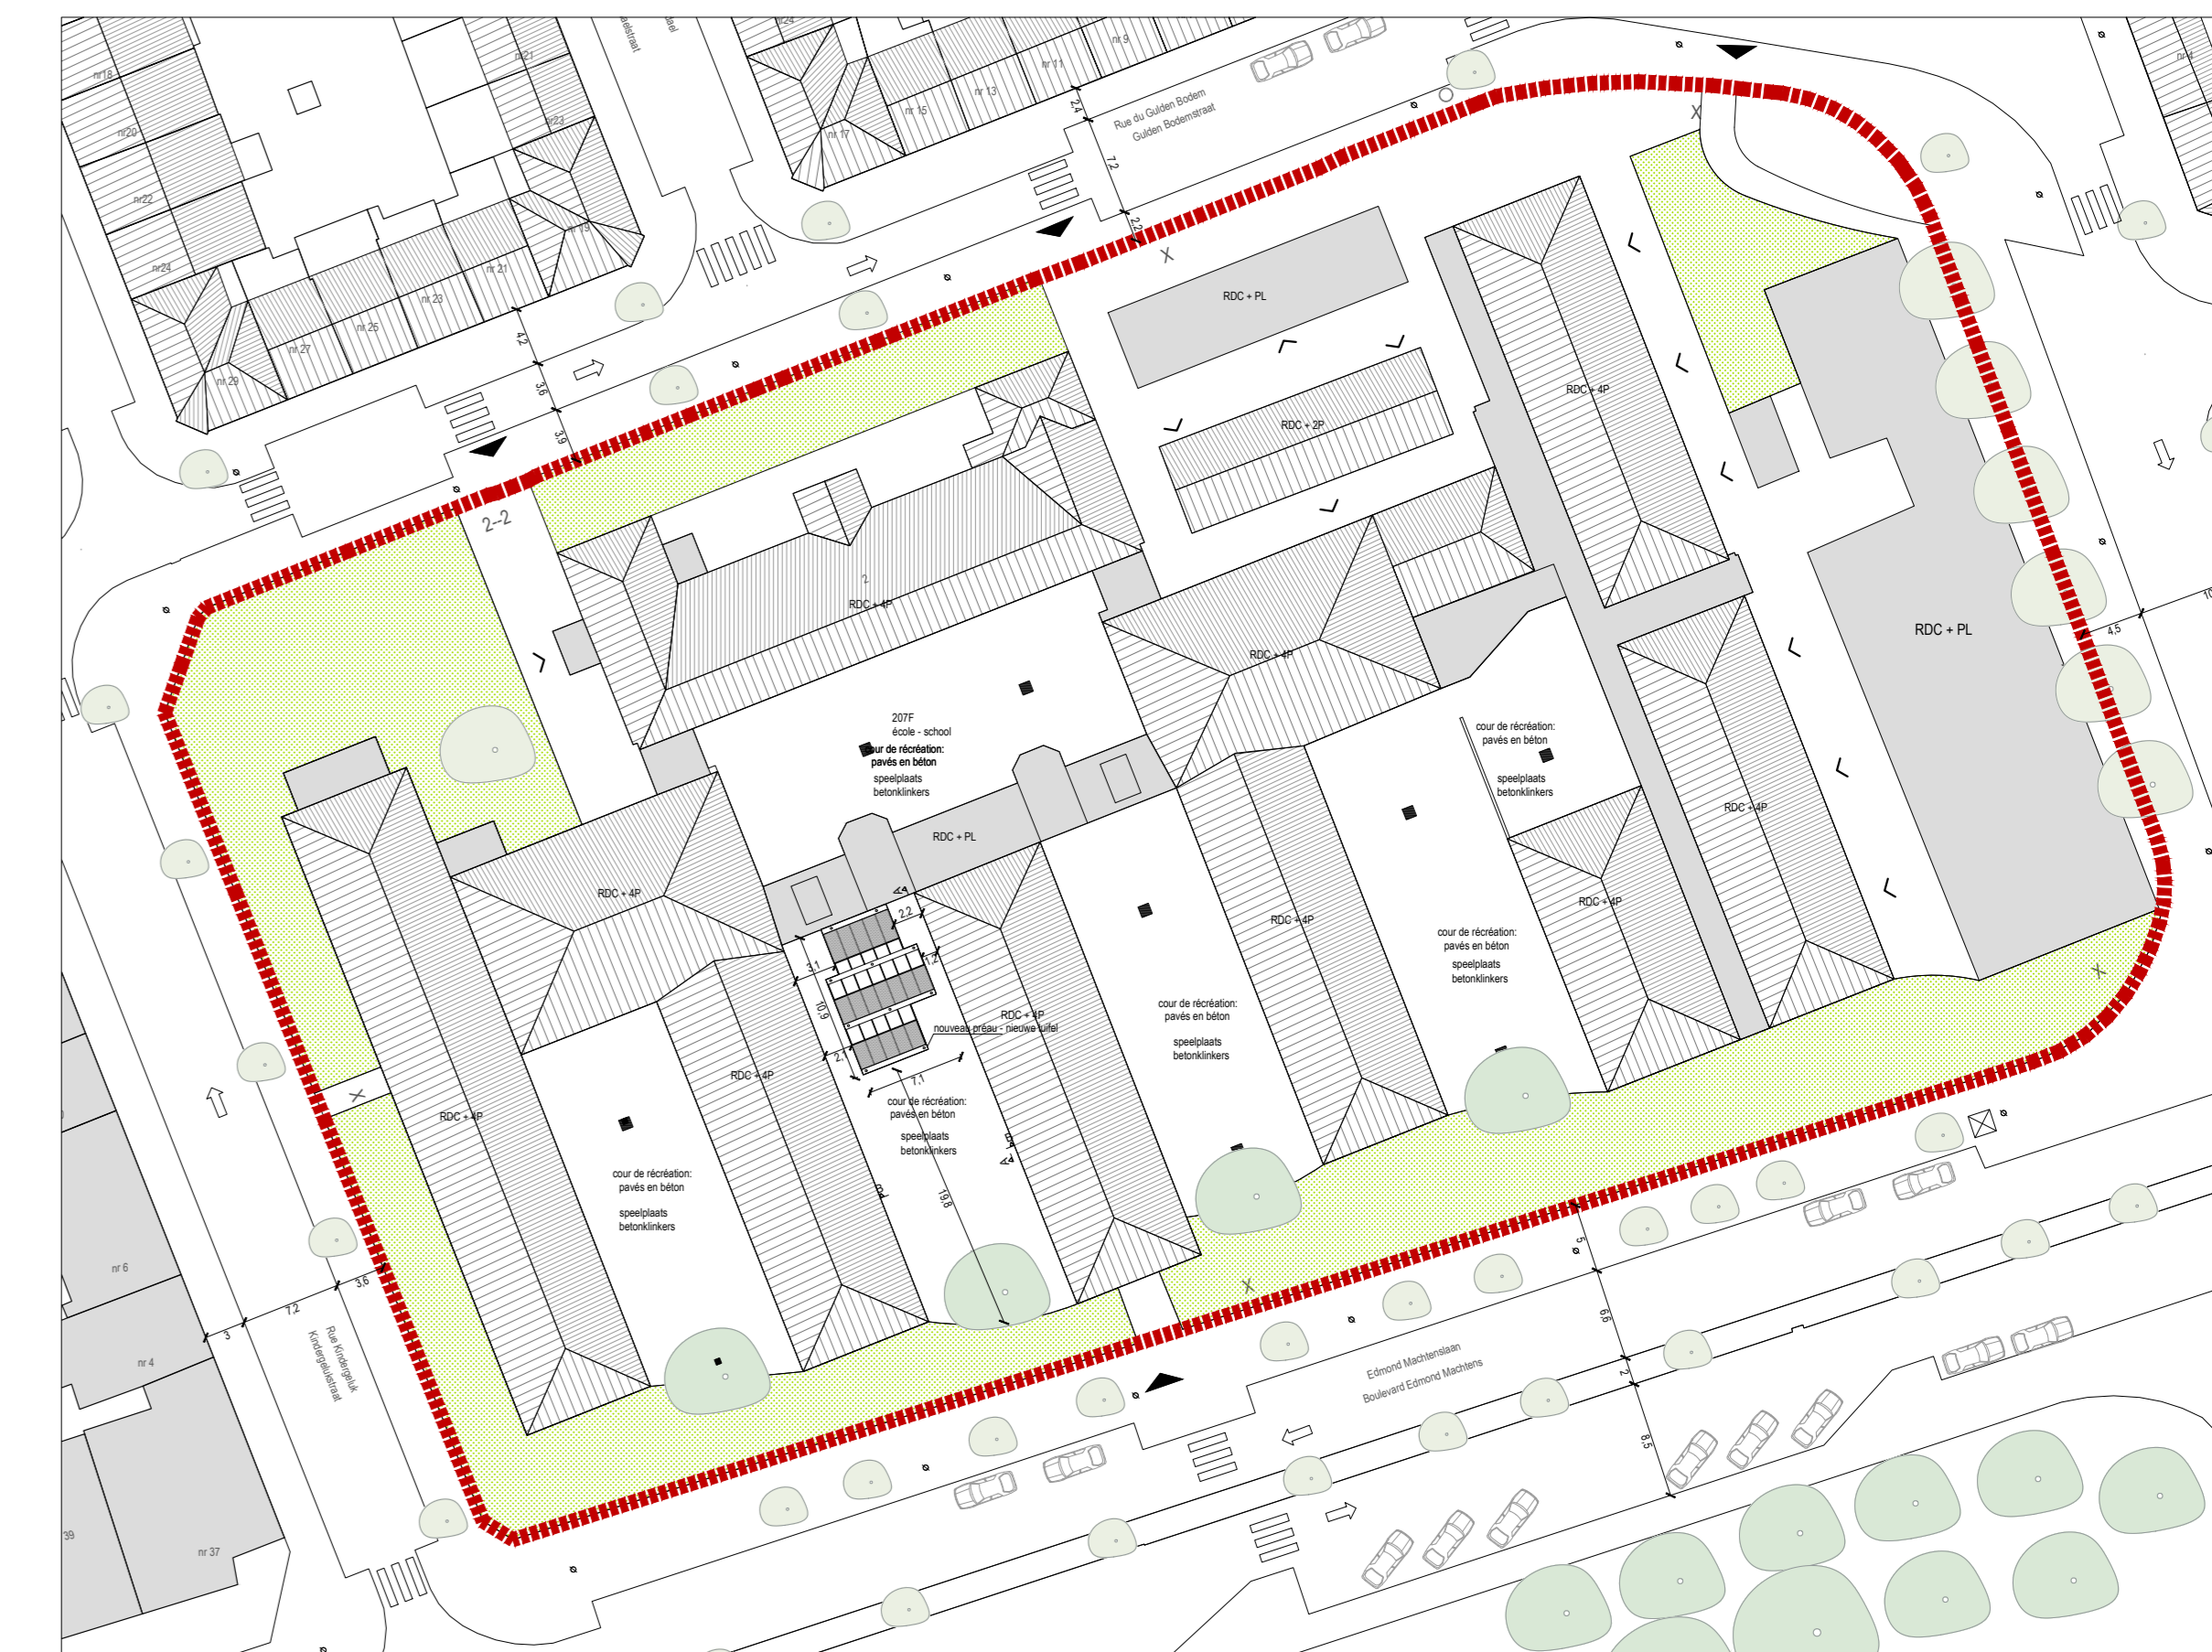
nr18
nr20
nr22
nr24
nr 29
nr 27
nr 26
nr 23
nr 21
nr 19
nr23
nr21
nr 24
nr 17
nr 15
nr 13
nr 11
nr 9
Rue du Gulden Bodem
Gulden Bodemstraat
2,4
7,2
2,2
4,2
3,6
3,9
2-2
RDC + PL
RDC + 2P
RDC + 4P
RDC + 4P
RDC + 4P
RDC + PL
4,5
RDC + 4P
207F
école - school
cour de récréation:
pavés en béton
speelplaats
betonklinkers
RDC + PL
RDC + 4P
cour de récréation:
pavés en béton
speelplaats
betonklinkers
RDC + 4P
RDC + 4P
RDC + 4P
cour de récréation:
pavés en béton
speelplaats
betonklinkers
2,2
3,1
1,2
10,9
2,1
RDC + 4P
nouveau préau - nieuwe luifel
7,1
RDC + 4P
cour de récréation:
pavés en béton
speelplaats
betonklinkers
RDC + 4P
cour de récréation:
pavés en béton
speelplaats
betonklinkers
cour de récréation:
pavés en béton
speelplaats
betonklinkers
19,8
nr 6
nr 4
3
7,2
3,6
Rue Kindergeluk
Kindergeluksstraat
39
nr 37
5
6,6
2
8,5
Edmond Machtenslaan
Boulevard Edmond Machtens